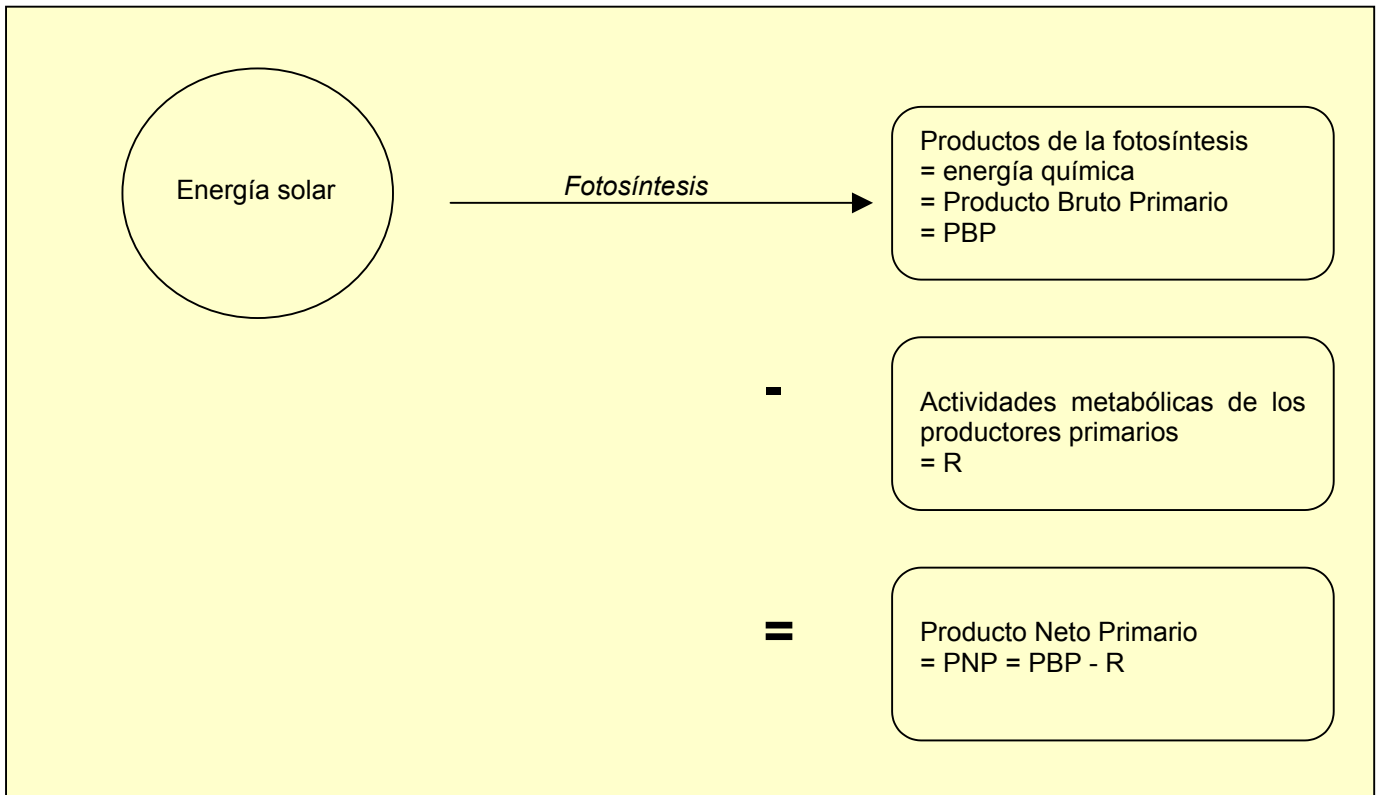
Energía solar

Fotosíntesis

Productos de la fotosíntesis
= energía química
= Producto Bruto Primario
= PBP

-

Actividades metabólicas de los productores primarios
= R

=

Producto Neto Primario
= PNP = PBP - R